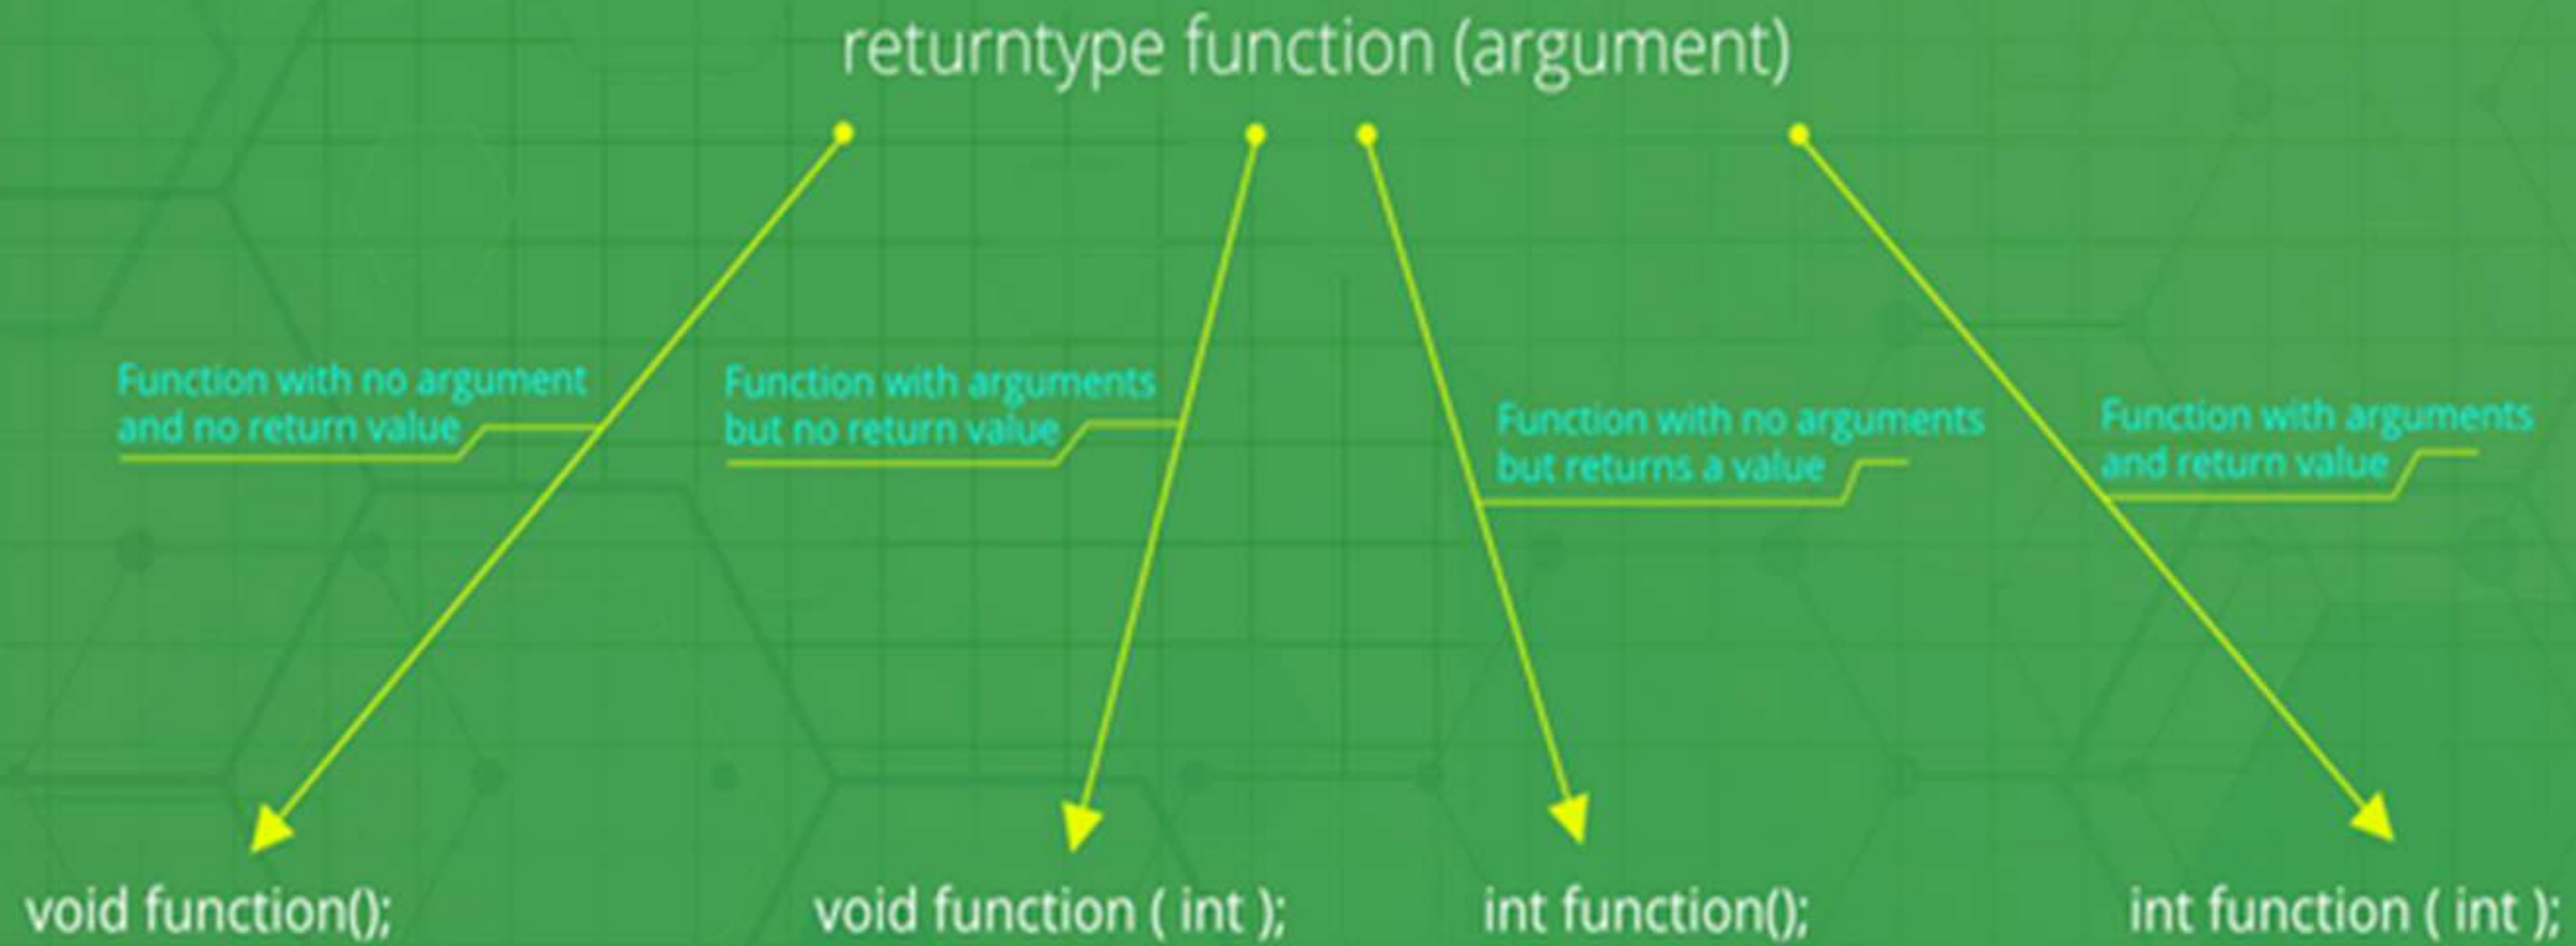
returntype function (argument)

Function with no argument and no return value

Function with arguments but no return value

Function with no arguments but returns a value

Function with arguments and return value

void function();

void function ( int );

int function();

int function ( int );